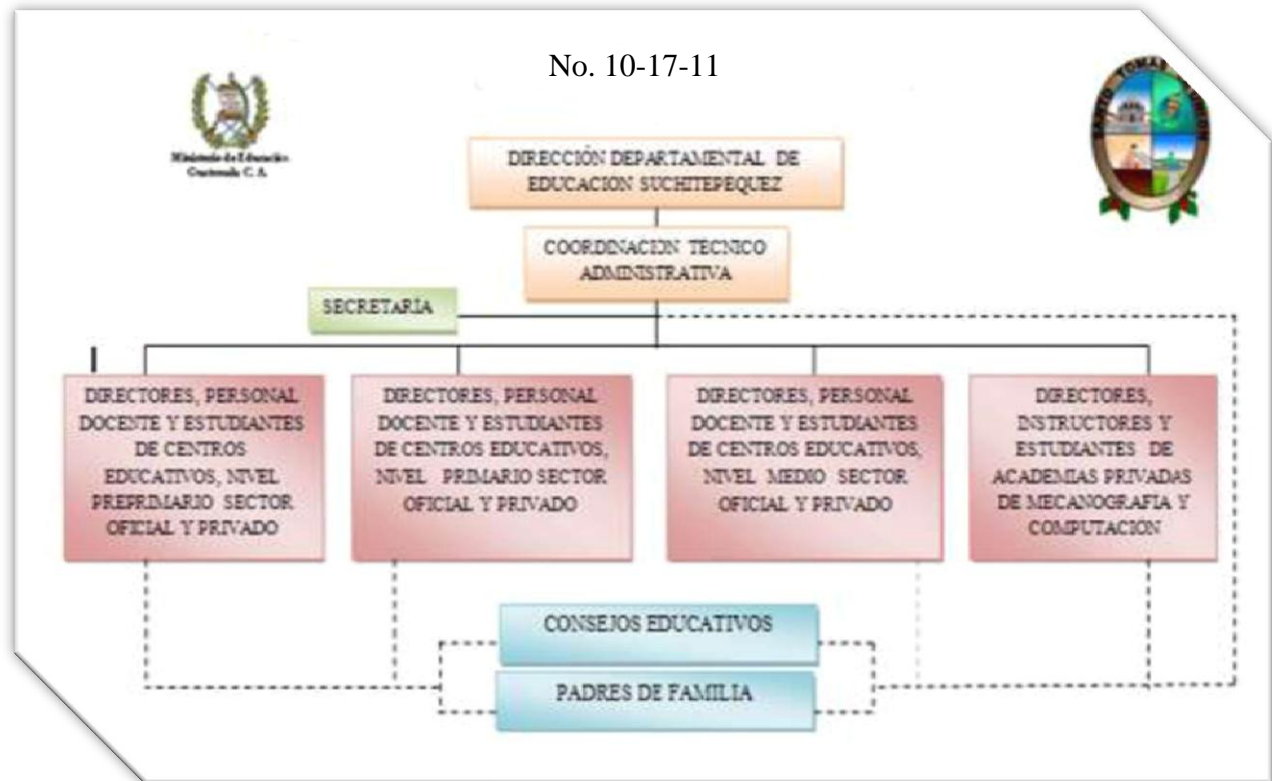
No. 10-17-11

Ministerio de Educación
Guatemala C. A.

DIRECCIÓN DEPARTAMENTAL DE EDUCACION SUCHITEPEQUEZ

COORDINACION TECNICO ADMINISTRATIVA

SECRETARIA

DIRECTORES, PERSONAL DOCENTE Y ESTUDIANTES DE CENTROS EDUCATIVOS, NIVEL PREPRIMARIO SECTOR OFICIAL Y PRIVADO

DIRECTORES, PERSONAL DOCENTE Y ESTUDIANTES DE CENTROS EDUCATIVOS, NIVEL PRIMARIO SECTOR OFICIAL Y PRIVADO

DIRECTORES, PERSONAL DOCENTE Y ESTUDIANTES DE CENTROS EDUCATIVOS, NIVEL MEDIO SECTOR OFICIAL Y PRIVADO

DIRECTORES, INSTRUCTORES Y ESTUDIANTES DE ACADEMIAS PRIVADAS DE MECANOGRAFIA Y COMPUTACION

CONSEJOS EDUCATIVOS

PADRES DE FAMILIA